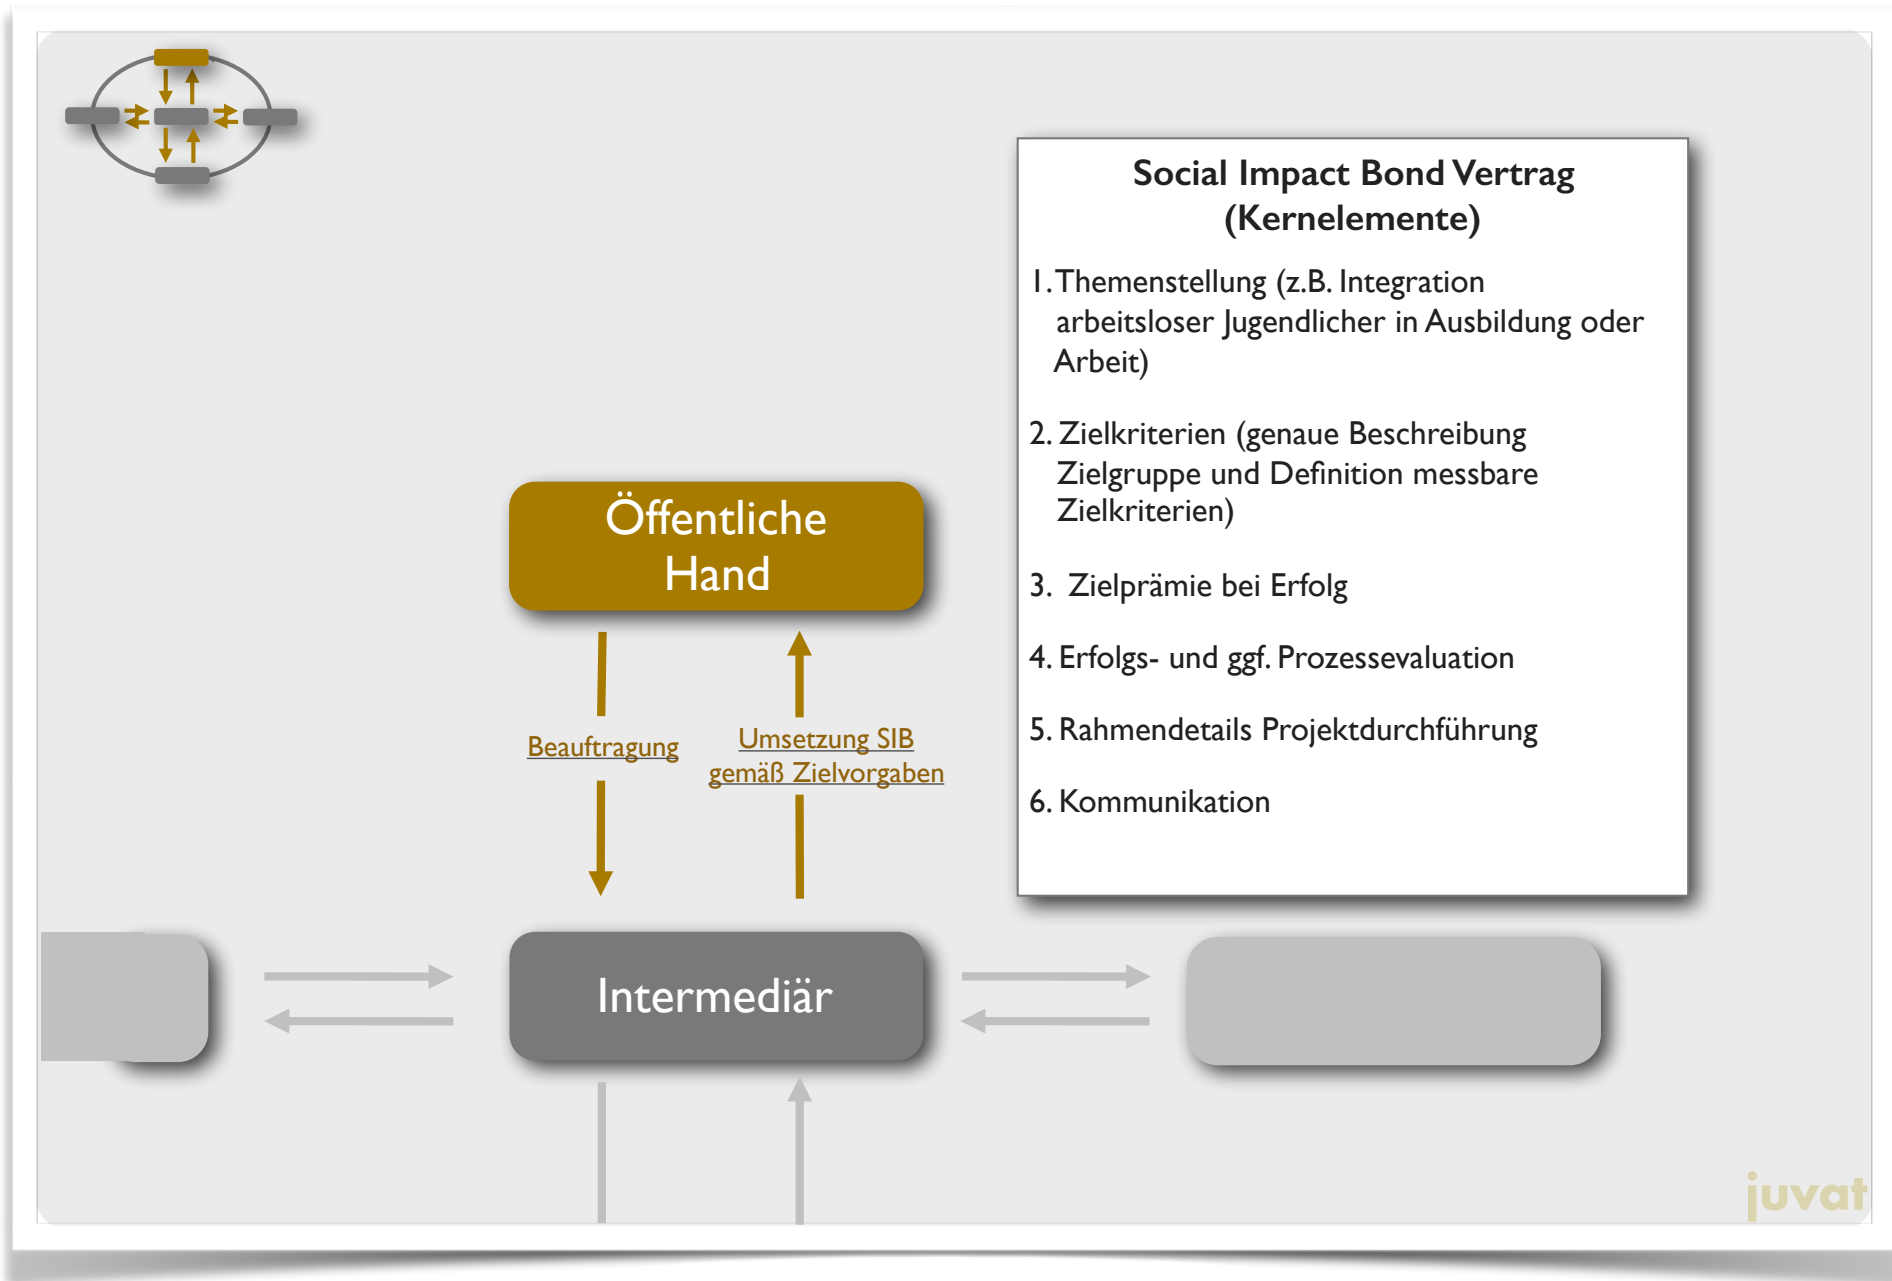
Social Impact Bond Vertrag
(Kernelemente)

1. Themenstellung (z.B. Integration arbeitsloser Jugendlicher in Ausbildung oder Arbeit)

2. Zielkriterien (genaue Beschreibung Zielgruppe und Definition messbare Zielkriterien)

3. Zielprämie bei Erfolg

4. Erfolgs- und ggf. Prozessevaluation

5. Rahmendetails Projektdurchführung

6. Kommunikation

Öffentliche Hand

Beauftragung

Umsetzung SIB gemäß Zielvorgaben

Intermediär

juvat